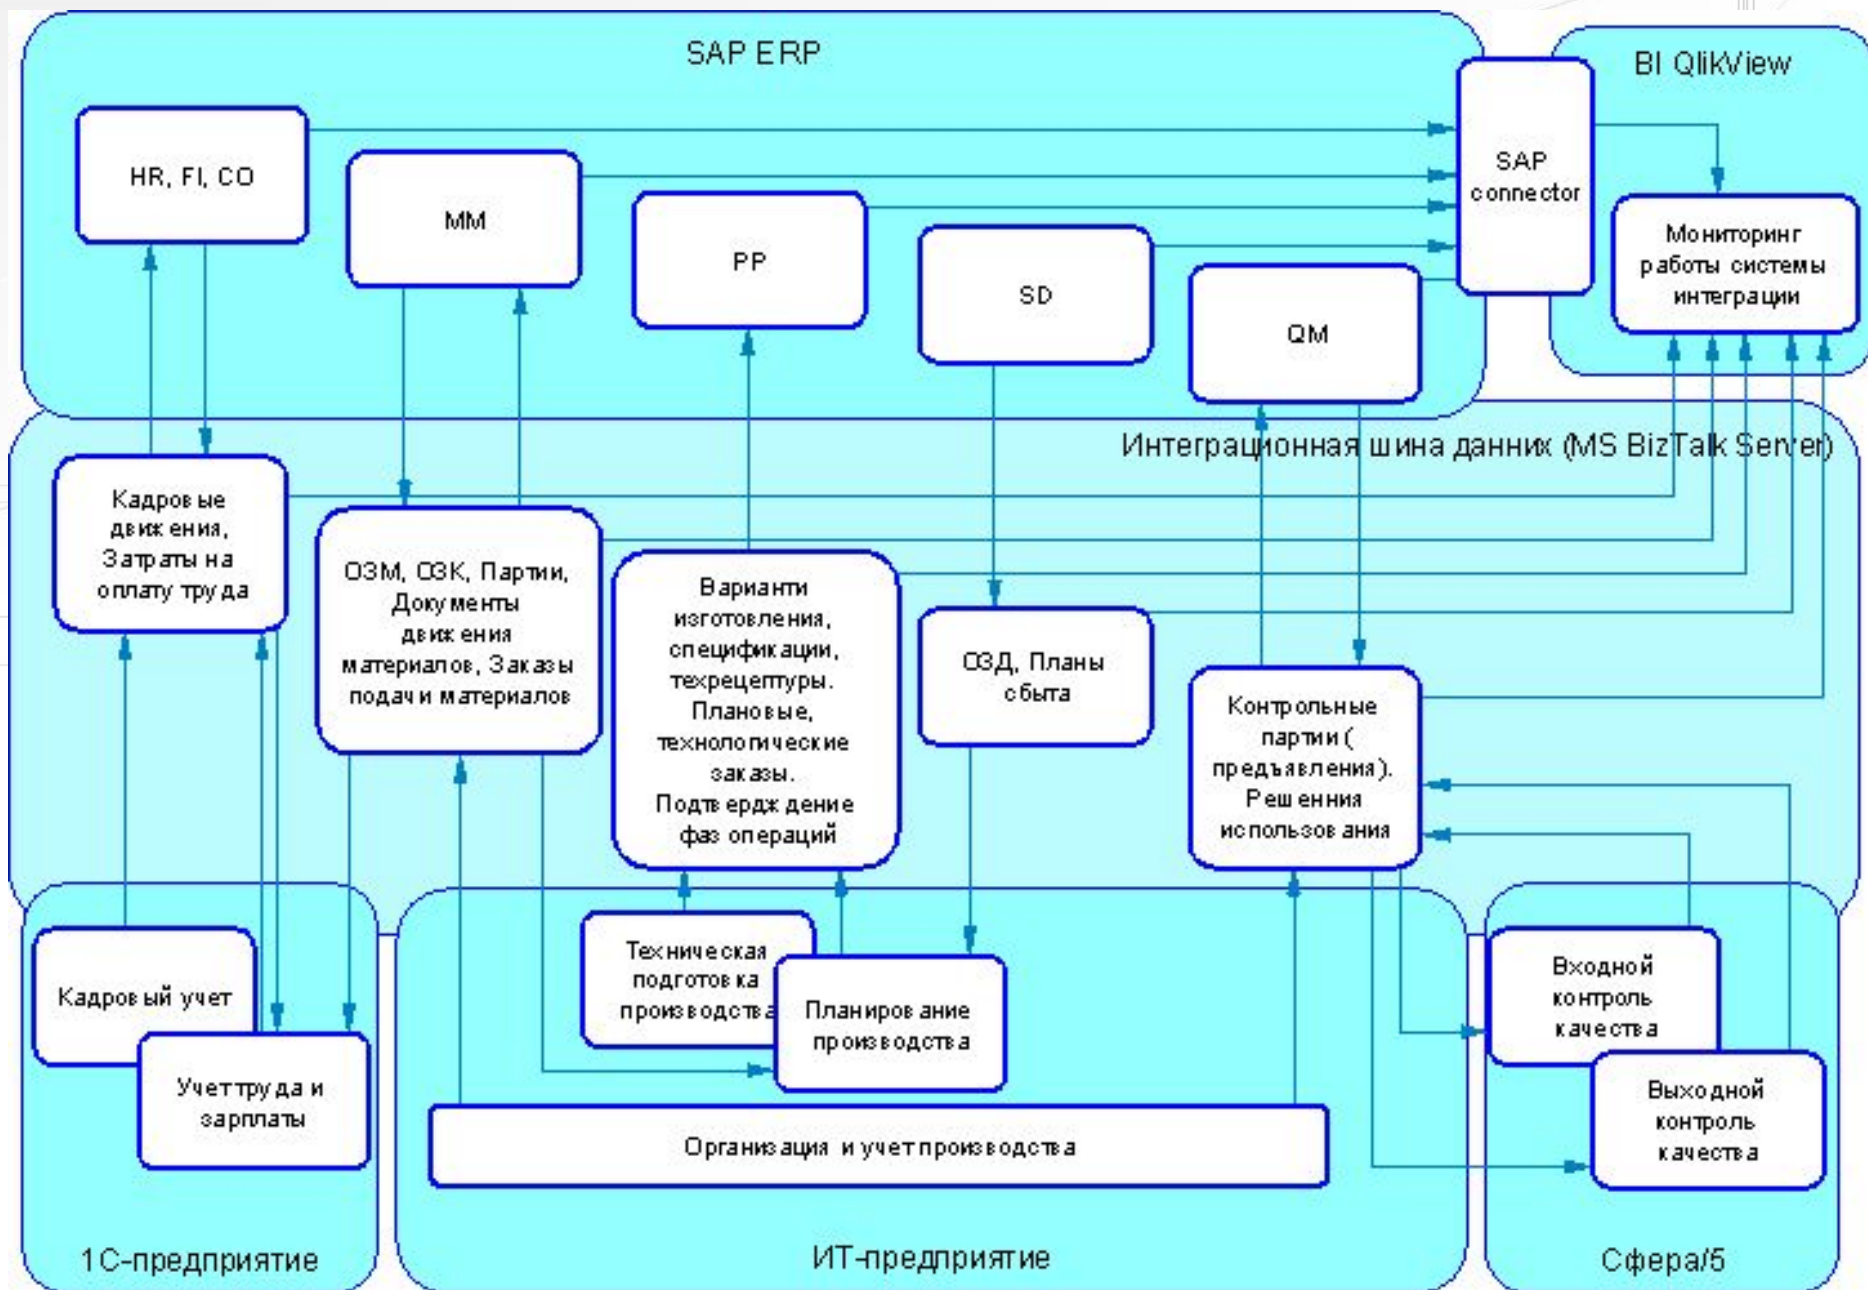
SAP ERP

BI QlikView

HR, FI, CO

MM

PP

SD

QM

SAP connector

Мониторинг работы системы интеграции

Интеграционная шина данных (MS BizTalk Server)

Кадровые движения, Затраты на оплату труда

ОЗМ, ОЗК, Партии, Документы движения материалов, Заказы подачи материалов

Варианти изготовления, спецификации, техрецептуры. Плановые, технологические заказы. Подтверждение фаз операций

ОЗД, Планы сбыта

Контрольные партии ( предъявления). Решения использования

Кадровый учет

Учет труда и зарплаты

Техническая подготовка производства

Планирование производства

Организация и учет производства

Входной контроль качества

Выходной контроль качества

1С-предприятие

ИТ-предприятие

Сфера/5